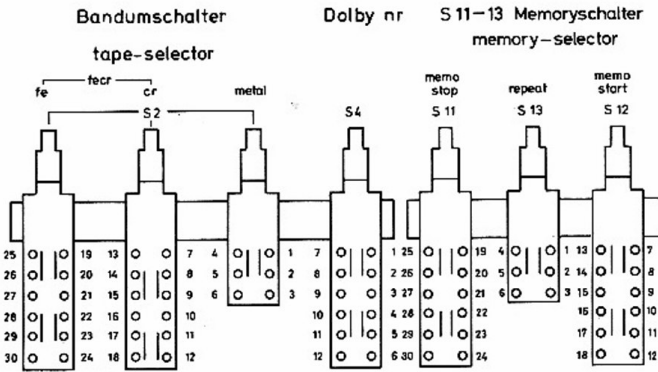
Bandumschalter

tape-selector

Dolby nr

S 11–13 Memoryschalter

memory-selector

fecr

fe

cr

metal

S 2

S4

memo stop

S 11

repeat

S 13

memo start

S 12

25 26 27 28 29 30

19 20 21 22 23 24

13 14 15 16 17 18

7 8 9 10 11 12

4 5 6

1 2 3

7 8 9 10 11 12

1 2 3 4 5 6

25 26 27 28 29 30

19 20 21 22 23 24

4 5 6

1 2 3

13 14 15 16 17 18

7 8 9 10 11 12